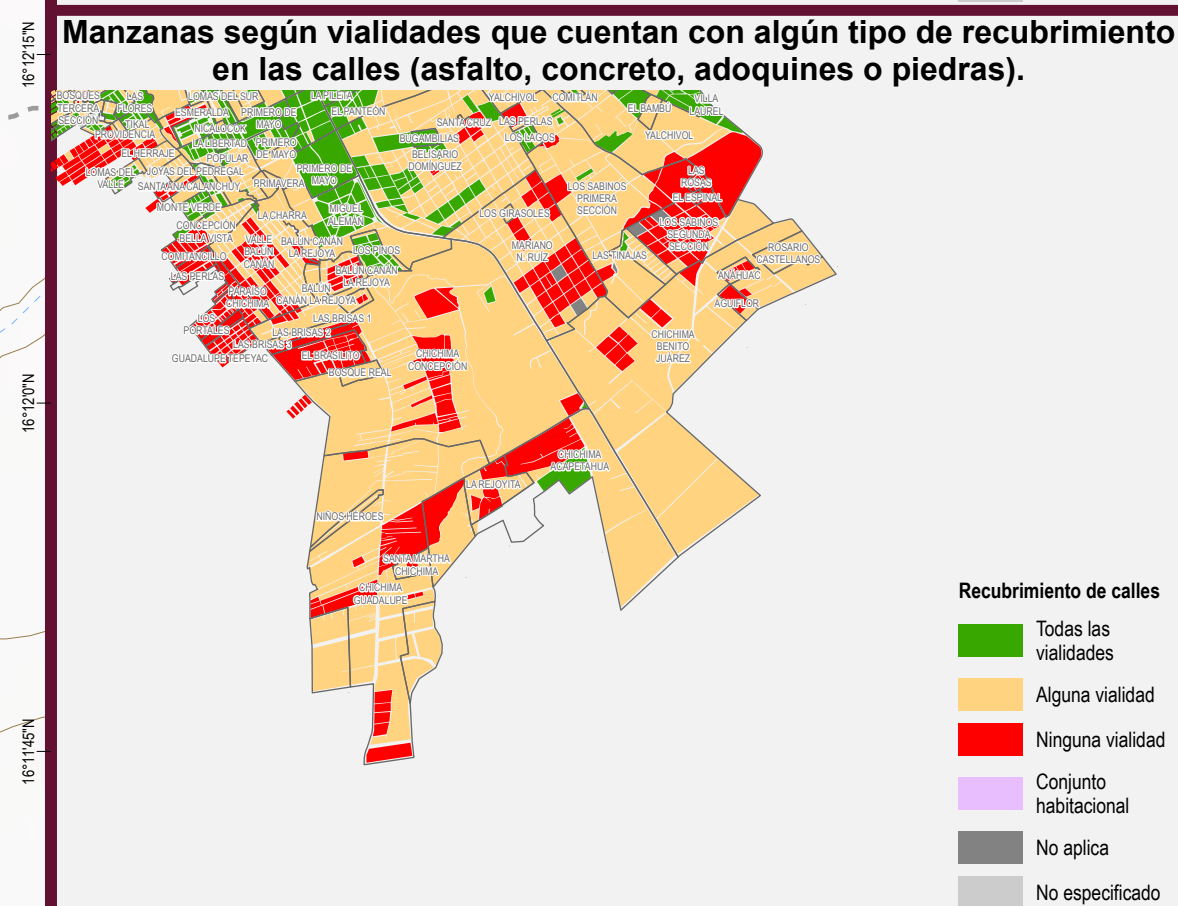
16°12'15"N

16°12'0"N

16°11'45"N

Manzanas según vialidades que cuentan con algún tipo de recubrimiento en las calles (asfalto, concreto, adoquines o piedras).

BOSQUES TERCERA SECCIÓN
LAS FLORES
LOMAS DEL SUR
ESMERALDA
LA PILETA
EL PANTEÓN
YALCHIVOL
COMITLÁN
EL BAMBÚ
VILLA LAUREL
TIKAL
PROVIDENCIA
NICALOCOK
PRIMERO DE MAYO
SANTA CRUZ
LAS PERLAS
LOS LAGOS
YALCHIVOL
BUGAMBILIAS
EL HERRAJE
LA LIBERTAD
POPULAR
PRIMERO DE MAYO
BELISARIO DOMÍNGUEZ
LOMAS DEL VALLE
JOYAS DEL PEDREGAL
SANTA ANA CALANCHUY
PRIMAVERA
PRIMERO DE MAYO
LAS ROSAS
EL ESPINAL
LOS SABINOS PRIMERA SECCIÓN
MONTE VERDE
MIGUEL ALEMÁN
LOS GIRASOLES
LOS SABINOS SEGUNDA SECCIÓN
LA CHARRA
CONCEPCIÓN
BELLA VISTA
VALLE BALÚN CANÁN
BALÚN CANÁN
LA REJOYA
LOS PINOS
MARIANO N. RUIZ
LAS TINAJAS
ROSARIO CASTELLANOS
COMITANCILLO
BALÚN CANÁN
LA REJOYA
ANÁHUAC
LAS PERLAS
PARAÍSO CHICHIMA
BALÚN CANÁN
LA REJOYA
AGUILLOR
LOS PORTALES
LAS BRISAS 1
LAS BRISAS 2
LAS BRISAS 3
CHICHIMA BENITO JUÁREZ
GUADALUPE TEPEYAC
EL BRASILITO
CHICHIMA CONCEPCIÓN
BOSQUE REAL
CHICHIMA ACAPETAHUA
LA REJOYITA
NIÑOS HÉROES
SANTA MARTHA CHICHIMA
CHICHIMA GUADALUPE

Recubrimiento de calles
Todas las vialidades
Alguna vialidad
Ninguna vialidad
Conjunto habitacional
No aplica
No especificado